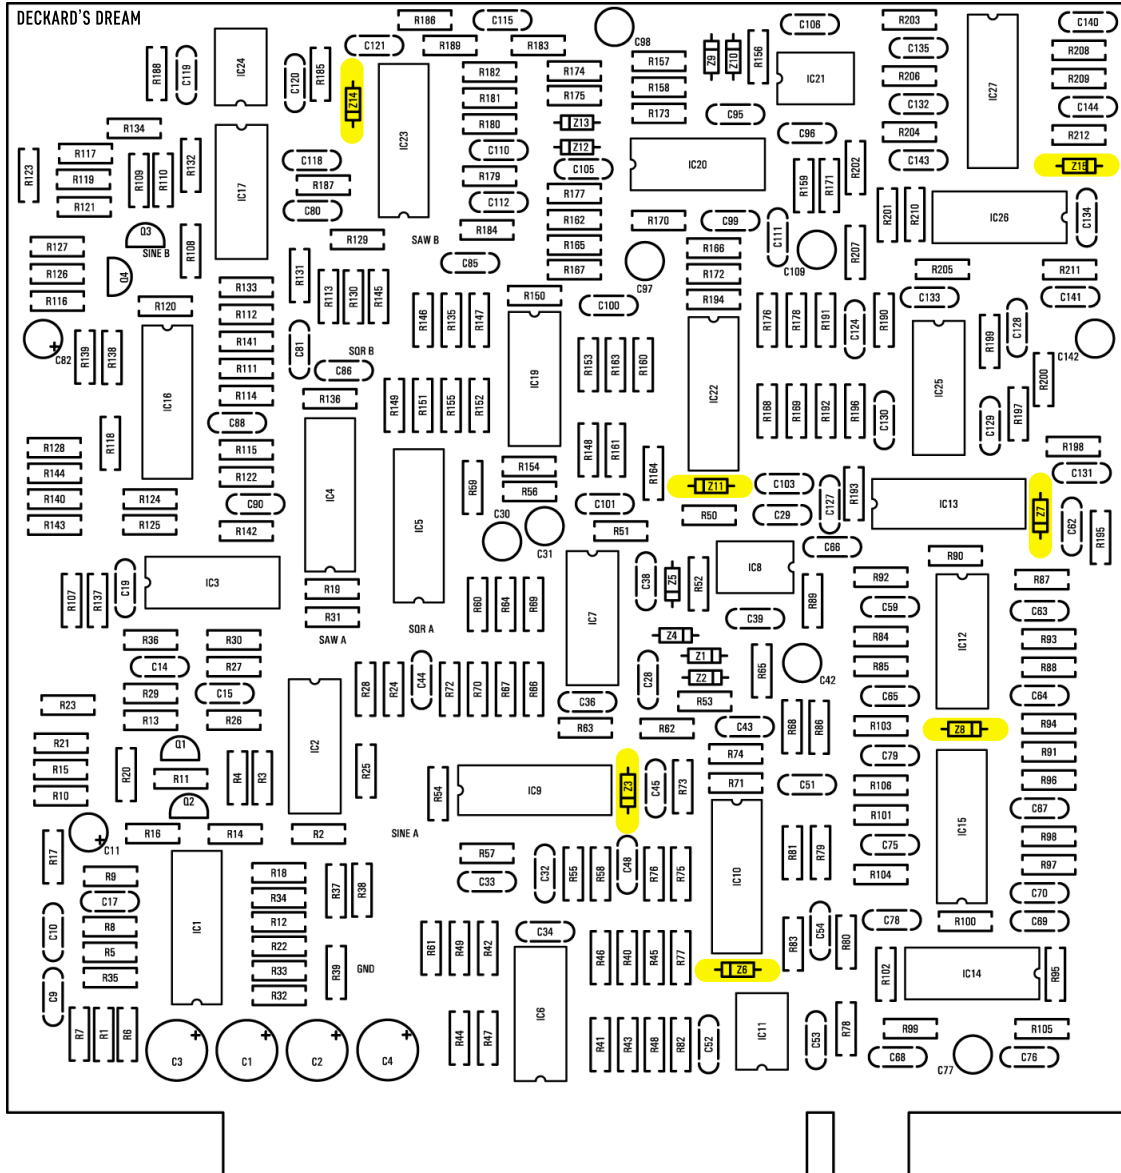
DECKARD'S DREAM

R186 C115 C121 R189 R183 C98 Z9 Z10 R156 C106 R203 C140
R188 C119 IC24 C120 R185 Z14 IC23 R182 R174 R157 IC21 C135 R208
R181 R175 R158 R206 IC27 R209
R134 R180 Z13 R173 C95 C132 C144
R117 R132 C110 Z12 C96 R204 R212
R123 R119 R109 R110 C118 R179 C105 IC20 C143 Z18
R121 IC17 R187 C112 R177 R159 R171 R202
C80 R162 R170 C99 R201 R210 IC26 C134
Q3 R129 SAW B R184 R165 C111 R166
R127 SINE B R108 C85 R167 C97 R172 C109 R207
R126 Q4 R131 R133 R113 R130 R145 R150 R194 R205 R211
R116 R120 R112 C100 C133 C141
R146 R135 R147 R176 R178 R191 C124 R190 C128
C82 R139 R138 IC16 R141 C81 SQR B IC19 R153 R163 R160 IC22 R199 C142
R111 C86 IC25 R200
R114 R136 R149 R151 R155 R152
R128 R118 C88 R168 R169 R192 R196 C130 C129 R197
R144 R115 IC4 IC5 R154 R148 R161 R198
R140 R122 R59 R56 R164 Z11 C103 R193 C131
R143 R124 C90 C101 C127 IC13 Z7 C62 R195
R125 R142 C30 R50 C29
C31 R51 C66
R107 R137 C19 IC3 R19 C38 Z5 R52 IC8 R89 R90
R31 R60 R64 R69 IC7 C39 R92 R87
SAW A SQR A C59 IC12 C63
R36 R30 Z4 R84 R93
C14 R27 Z1 R65 C42 R85 R88
R23 R29 C15 IC2 R28 R24 C44 R72 R70 R67 R66 C28 Z2 C65 C64
R13 R26 C36 R53 R68 R86 R103 Z8 R94
R21 Q1 R25 R63 R62 C43 C79 R91
R15 R20 R4 R3 R54 IC9 Z3 C45 R73 R74 R106 R96
R10 Q2 R11 R71 C51 R101 C87
R17 C11 R16 R14 R2 SINE A IC10 C75 IC15 R98
R9 R18 R57 C32 R56 R58 C48 R76 R75 R81 R79 R104 R97
C17 R34 R37 R38 C33 C70
C10 R8 R12 C34 C78 R100 C69
R5 R22 R61 R49 R42 R46 R40 R45 R77 R83 C54 R80
C9 R35 R33 R39 GND IC6 Z6 R102 IC14 R95
R32 IC1
R7 R1 R6 C3 C1 C2 C4 R44 R47 R41 R43 R48 R82 C52 IC11 C53 R78 R99 C68 C77 R105 C76